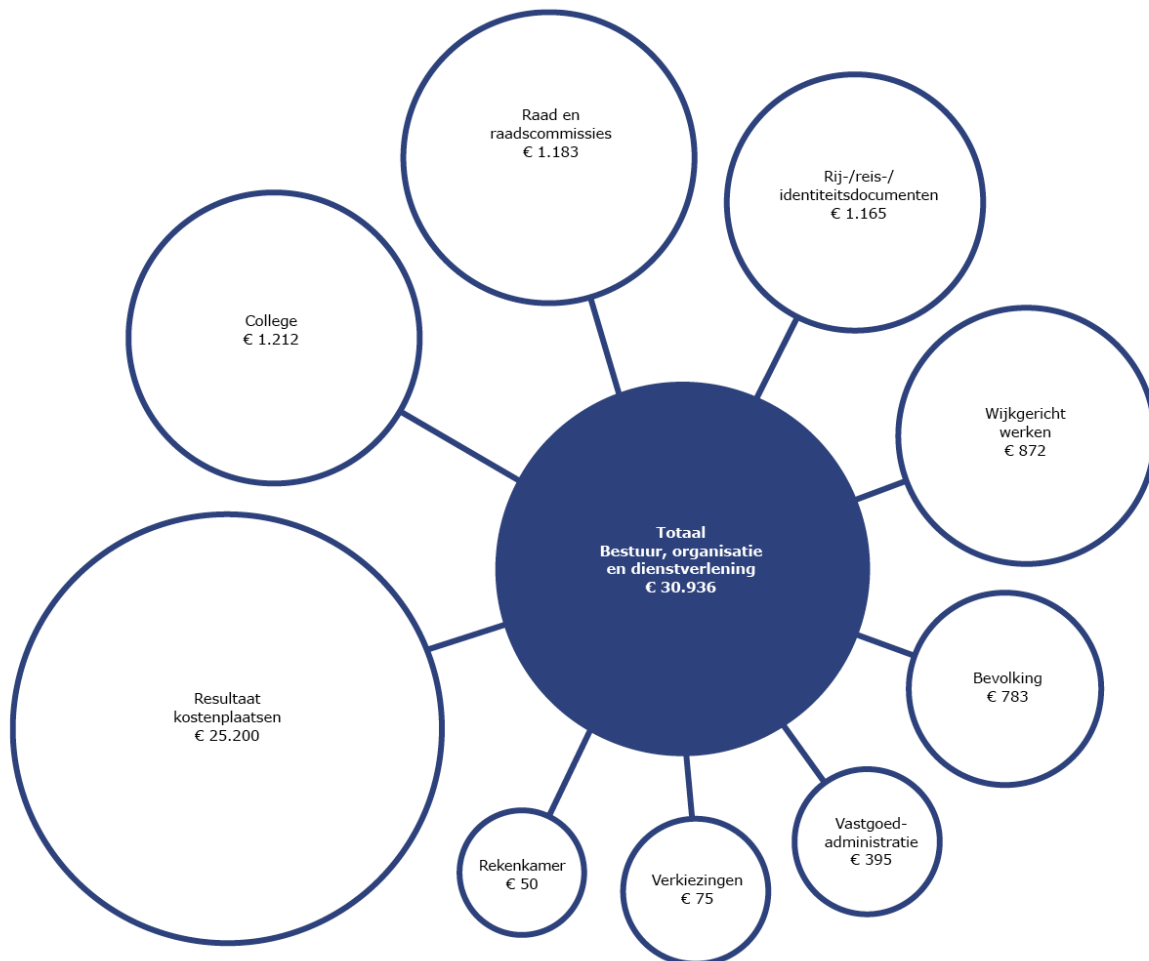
Raad en raadscommissies
€ 1.183

Rij-/reis-/ identiteitsdocumenten
€ 1.165

College
€ 1.212

Wijkgericht werken
€ 872

Totaal
Bestuur, organisatie en dienstverlening
€ 30.936

Resultaat kostenplaatsen
€ 25.200

Bevolking
€ 783

Vastgoed-administratie
€ 395

Rekenkamer
€ 50

Verkiezingen
€ 75